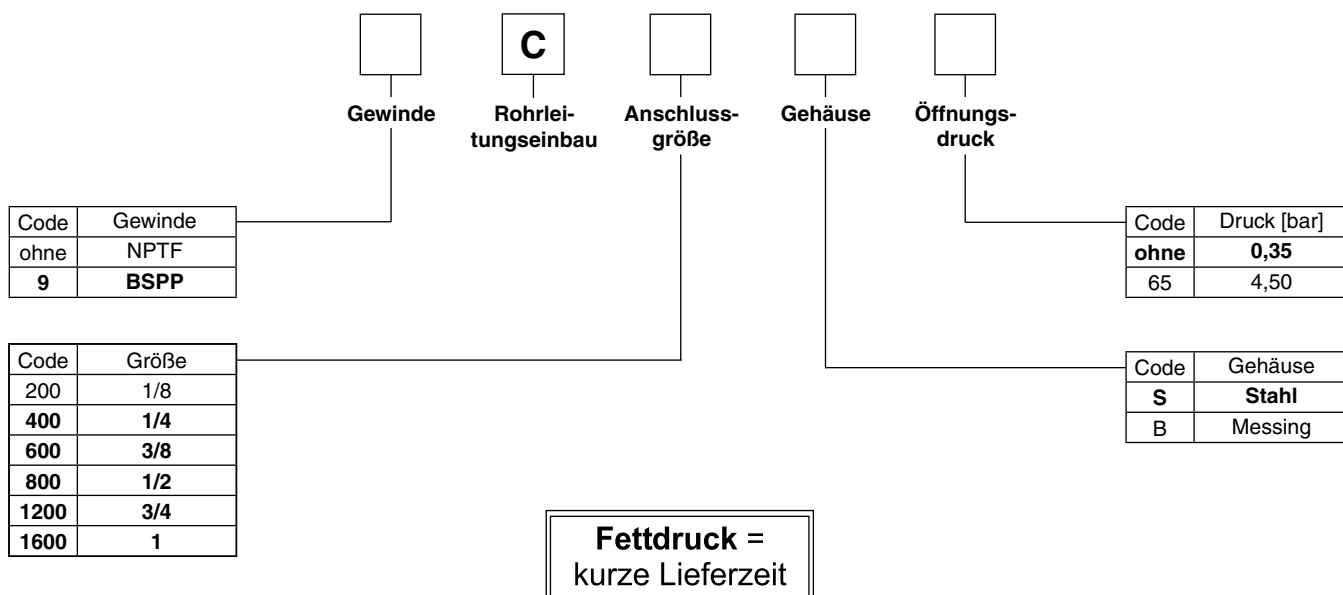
C

Gewinde

Rohrleitungseinbau

Anschlussgröße

Gehäuse

Öffnungsdruck

| Code | Gewinde |
|---|---|
| ohne | NPTF |
| **9** | **BSPP** |

| Code | Druck [bar] |
|---|---|
| **ohne** | **0,35** |
| 65 | 4,50 |

| Code | Größe |
|---|---|
| 200 | 1/8 |
| **400** | **1/4** |
| **600** | **3/8** |
| **800** | **1/2** |
| **1200** | **3/4** |
| **1600** | **1** |

| Code | Gehäuse |
|---|---|
| **S** | **Stahl** |
| B | Messing |

**Fettdruck** = kurze Lieferzeit